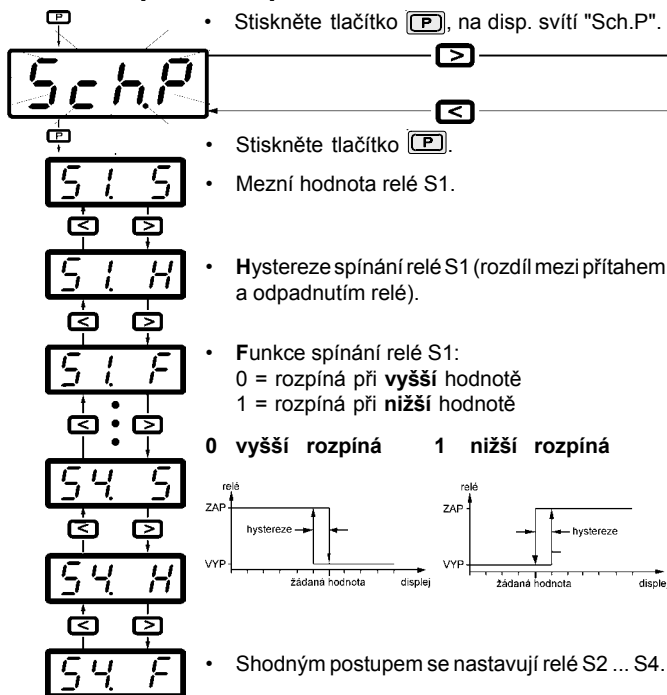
P

Sch.P

P

S1. S

S1. H

S1. F

S4. S

S4. H

S4. F

• Stiskněte tlačítko P, na disp. svítí "Sch.P".

>

<

• Stiskněte tlačítko P.

• Mezní hodnota relé S1.

• Hystereze spínání relé S1 (rozdíl mezi přítahem a odpadnutím relé).

• Funkce spínání relé S1:
0 = rozpíná při vyšší hodnotě
1 = rozpíná při nižší hodnotě

0 vyšší rozpíná

relé
ZAP
hystereze
VYP
žádaná hodnota
displej

1 nižší rozpíná

relé
ZAP
hystereze
VYP
žádaná hodnota
disple

• Shodným postupem se nastavují relé S2 ... S4.